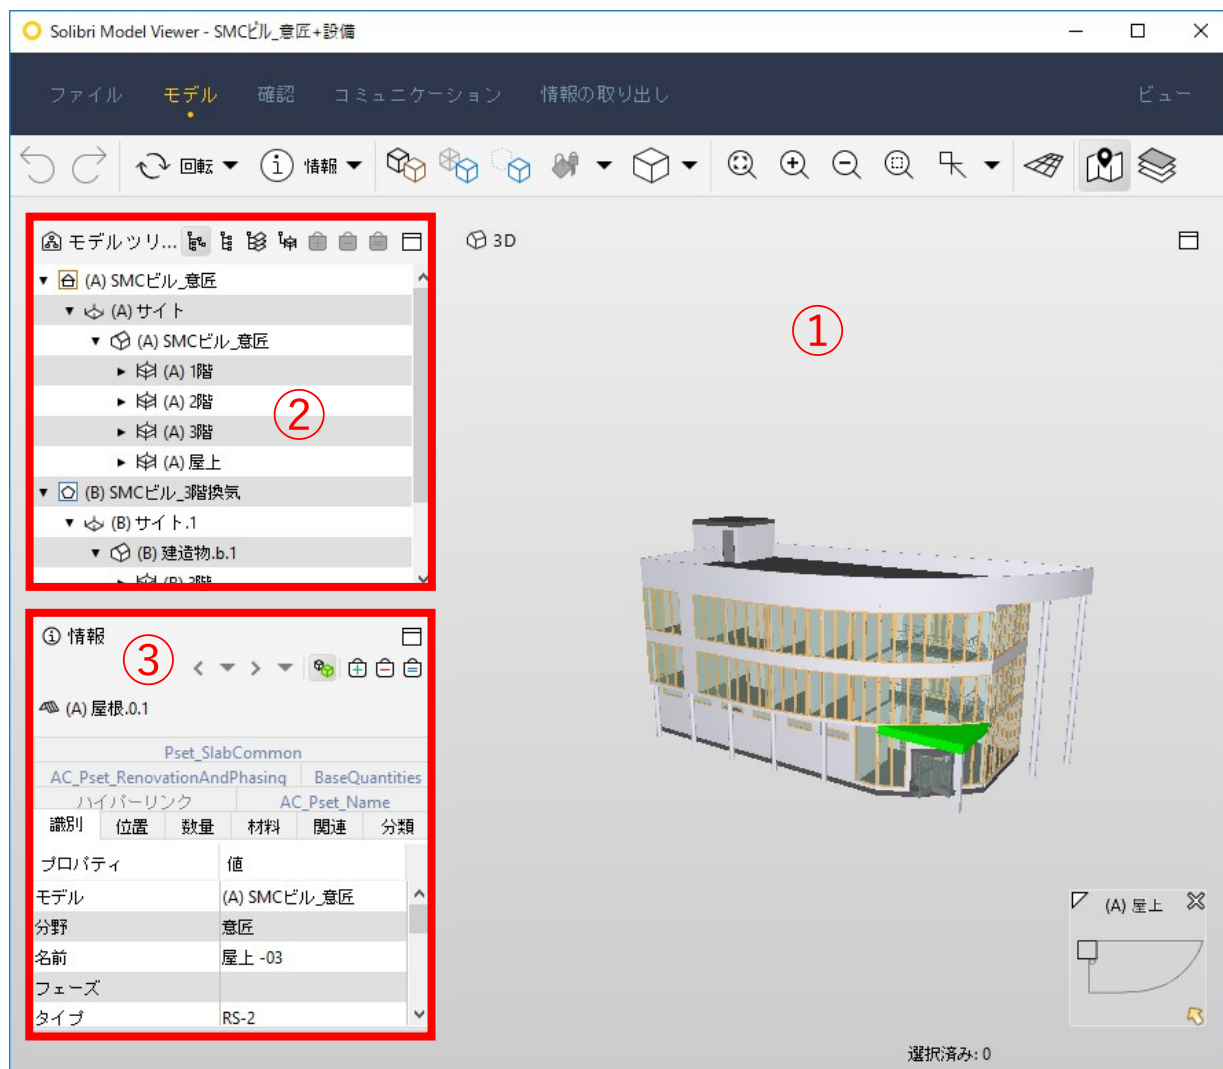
Solibri Model Viewer - SMCビル_意匠+設備

ファイル　モデル　確認　コミュニケーション　情報の取り出し　ビュー

回転　情報

モデルツリ...

▼ (A) SMCビル_意匠
▼ (A) サイト
▼ (A) SMCビル_意匠
► (A) 1階
► (A) 2階
► (A) 3階
► (A) 屋上
▼ (B) SMCビル_3階換気
▼ (B) サイト.1
▼ (B) 建造物.b.1

②

3D

①

情報

③

(A) 屋根.0.1

Pset_SlabCommon
AC_Pset_RenovationAndPhasing　BaseQuantities
ハイパーリンク　AC_Pset_Name
識別　位置　数量　材料　関連　分類

| プロパティ | 値 |
|---|---|
| モデル | (A) SMCビル_意匠 |
| 分野 | 意匠 |
| 名前 | 屋上 -03 |
| フェーズ | |
| タイプ | RS-2 |

(A) 屋上

選択済み: 0